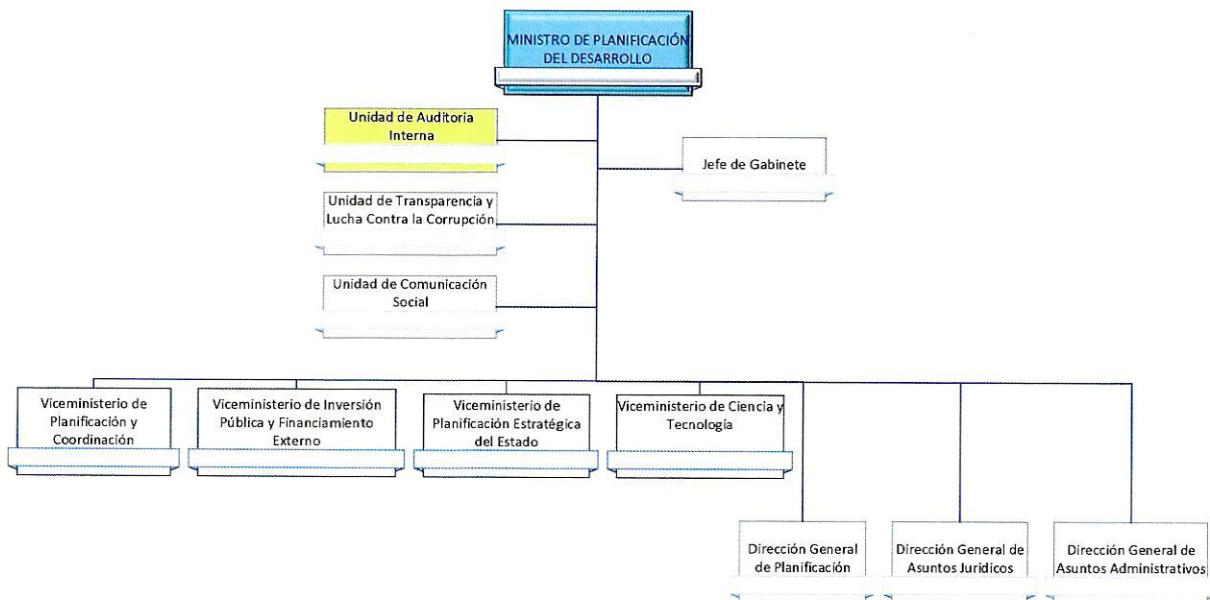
MINISTRO DE PLANIFICACIÓN DEL DESARROLLO

Unidad de Auditoria Interna

Jefe de Gabinete

Unidad de Transparencia y Lucha Contra la Corrupción

Unidad de Comunicación Social

Viceministerio de Planificación y Coordinación

Viceministerio de Inversión Pública y Financiamiento Externo

Viceministerio de Planificación Estratégica del Estado

Viceministerio de Ciencia y Tecnología

Dirección General de Planificación

Dirección General de Asuntos Jurídicos

Dirección General de Asuntos Administrativos